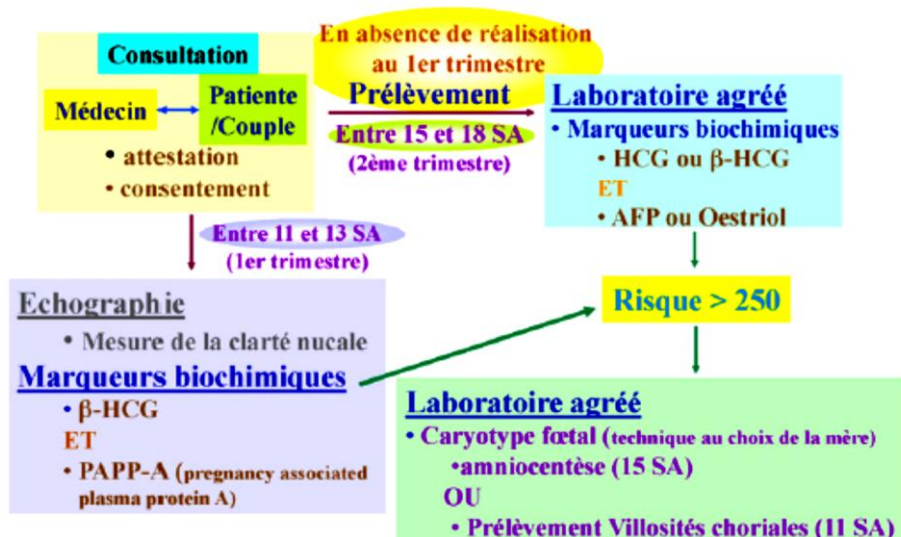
Consultation

Médecin

Patiente /Couple

• attestation

• consentement

En absence de réalisation au 1er trimestre

Prélèvement

Entre 15 et 18 SA

(2ème trimestre)

Laboratoire agréé

• Marqueurs biochimiques

• HCG ou β-HCG

ET

• AFP ou Oestriol

Entre 11 et 13 SA

(1er trimestre)

Echographie

• Mesure de la clarté nucale

Marqueurs biochimiques

• β-HCG

ET

• PAPP-A (pregnancy associated plasma protein A)

Risque > 250

Laboratoire agréé

• Caryotype fœtal (technique au choix de la mère)

•amniocentèse (15 SA)

OU

• Prélèvement Villosités choriales (11 SA)